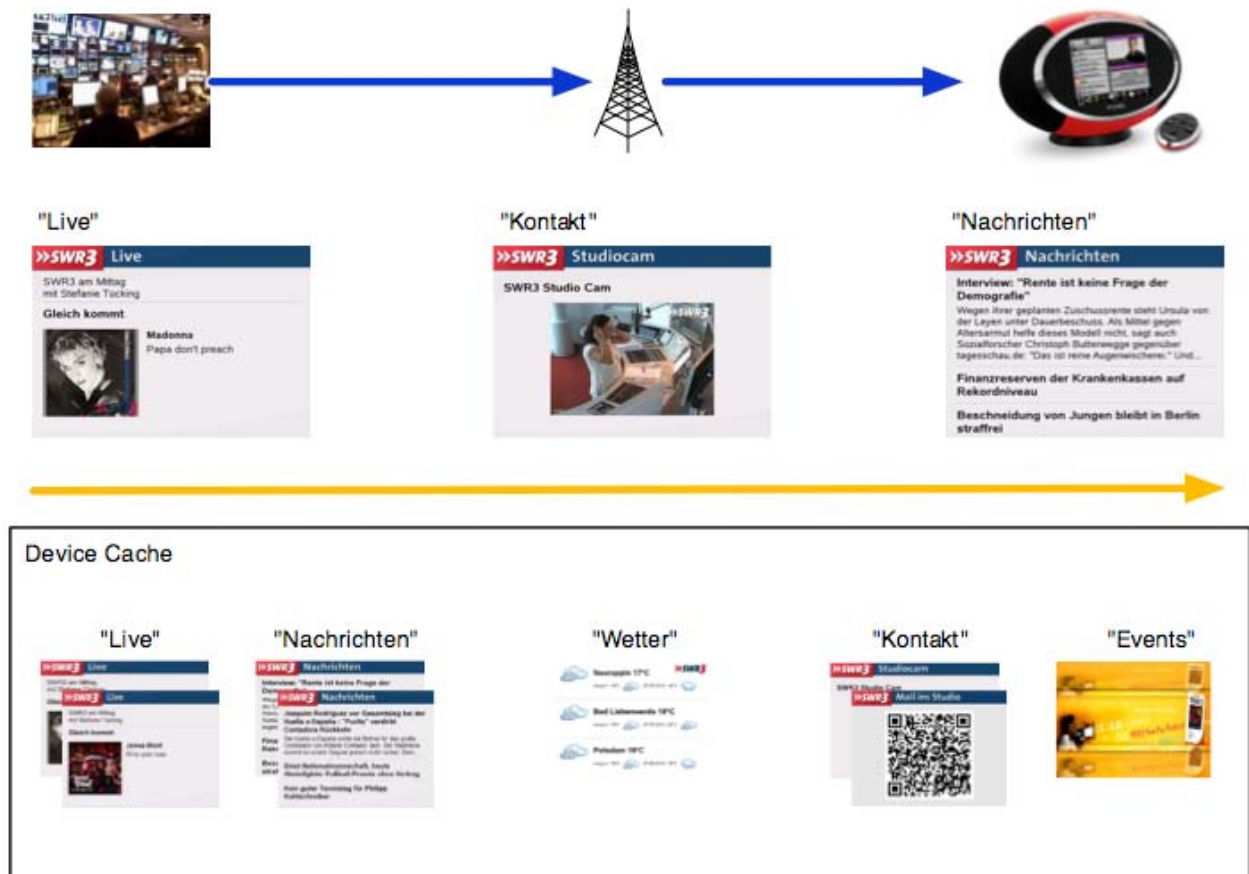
"Live"

»SWR3 Live

SWR3 am Mittag mit Stefanie Tücking

Gleich kommt

Madonna
Papa don't preach

"Kontakt"

»SWR3 Studiocam

SWR3 Studio Cam

"Nachrichten"

»SWR3 Nachrichten

Interview: "Rente ist keine Frage der Demografie"

Wegen ihrer geplanten Zuschussrente steht Ursula von der Leyen unter Dauerbeschuss. Als Mittel gegen Altersarmut helfe dieses Modell nicht, sagt auch Sozialforscher Christoph Butterwegge gegenüber tagesschau.de: "Das ist reine Augenwischerei." Und...

Finanzreserven der Krankenkassen auf Rekordniveau

Beschneidung von Jungen bleibt in Berlin straffrei

Device Cache

"Live"

»SWR3 Live

»SWR3 Live

Gleich kommt

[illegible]

"Nachrichten"

»SWR3 Nachrichten

Interview: "Rente ist keine Frage der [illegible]

»SWR3 Nachrichten

Joaquín Rodríguez vor Gesamtsieg bei der Vuelta a España - "Purito" verdrängt Contadors Rückkehr

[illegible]

"Wetter"

Neuruppin 17°C

Bad Liebenwerda 19°C

Potsdam 18°C

"Kontakt"

»SWR3 Studiocam

»SWR3 Mail ins Studio

"Events"